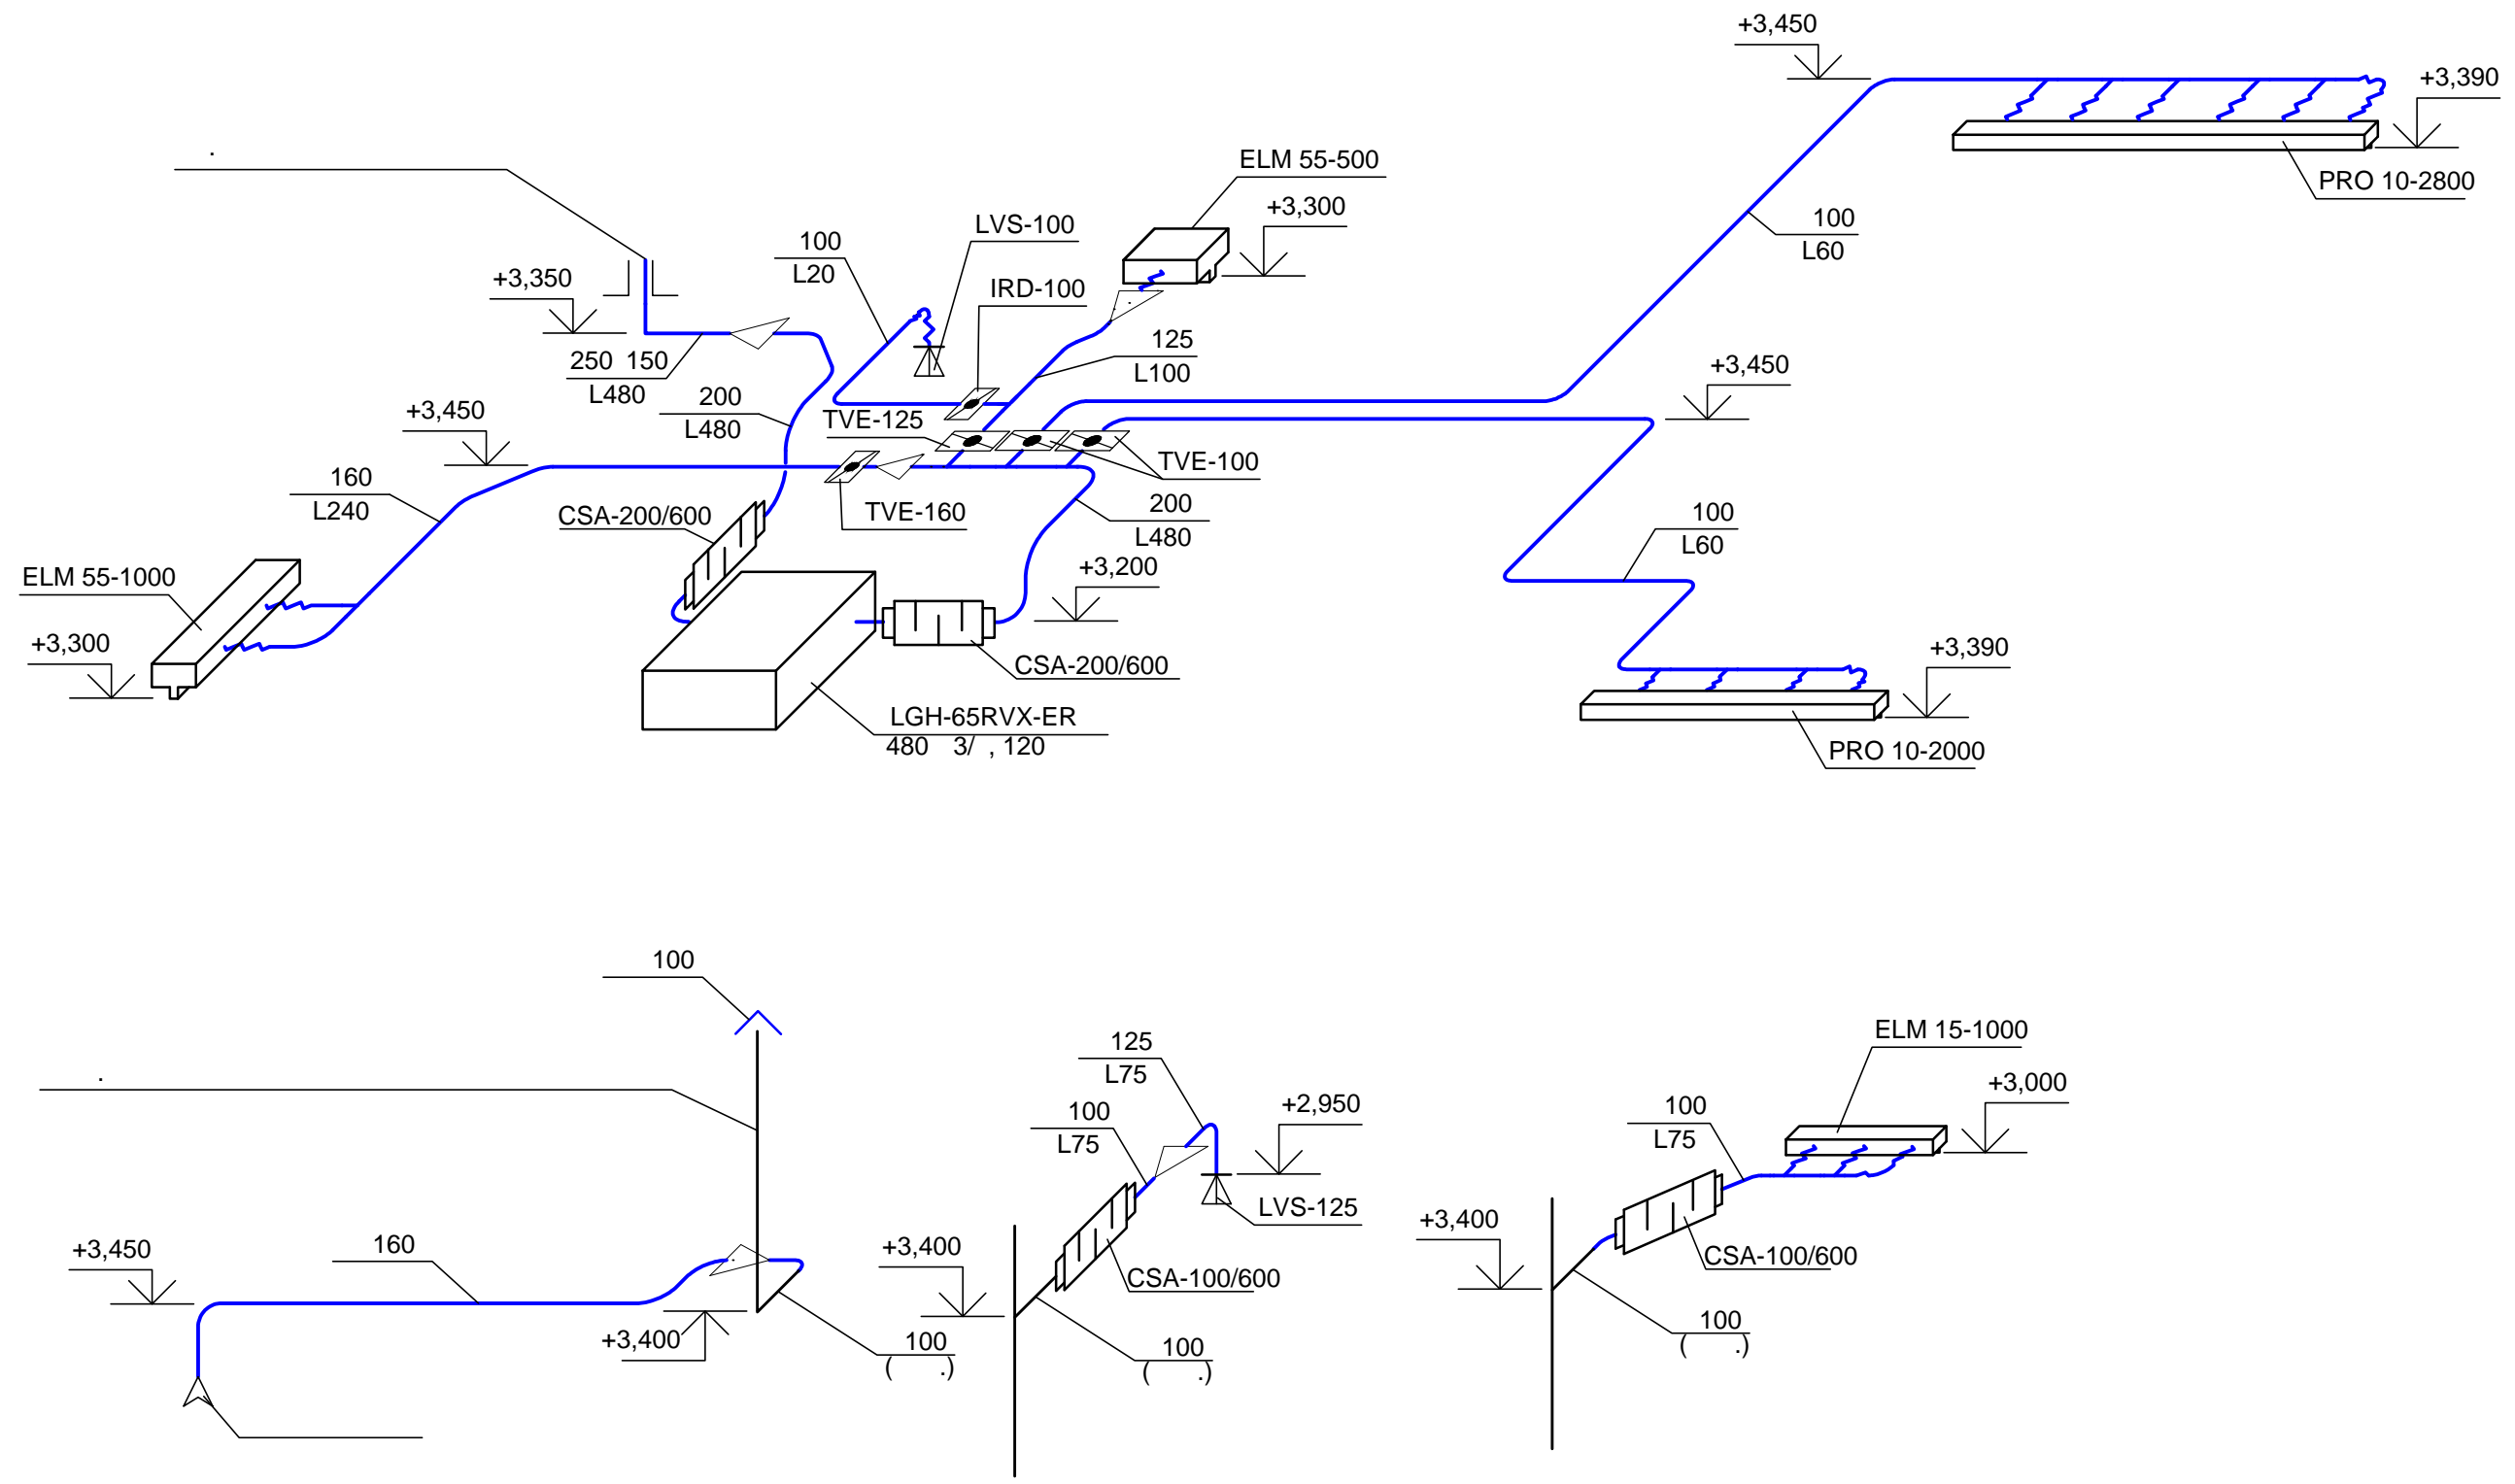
+3,450
+3,390
.
ELM 55-500
PRO 10-2800
+3,300
100
L60
LVS-100
100
L20
IRD-100
+3,350
125
L100
250 150
L480
200
L480
+3,450
+3,450
TVE-125
TVE-100
160
L240
TVE-160
200
L480
CSA-200/600
100
L60
ELM 55-1000
+3,200
+3,300
CSA-200/600
+3,390
LGH-65RVX-ER
480 3/ , 120
PRO 10-2000

100
ELM 15-1000
.
125
L75
+3,000
+2,950
100
L75
100
L75
LVS-125
+3,400
+3,450
160
+3,400
CSA-100/600
CSA-100/600
+3,400
100
( .)
100
( .)
100
( .)